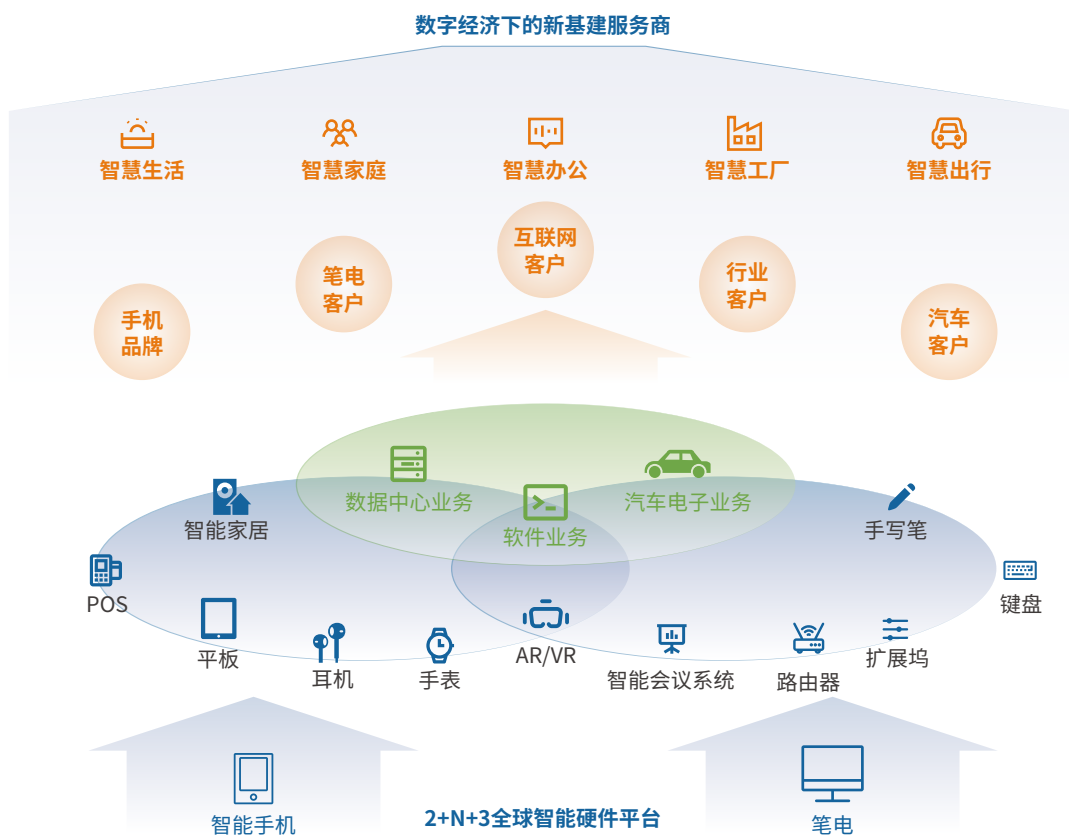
数字经济下的新基建服务商

智慧生活
智慧家庭
智慧办公
智慧工厂
智慧出行

手机品牌
笔电客户
互联网客户
行业客户
汽车客户

数据中心业务
汽车电子业务
软件业务

智能家居
手写笔
POS
键盘
平板
耳机
手表
AR/VR
智能会议系统
路由器
扩展坞

智能手机
2+N+3全球智能硬件平台
笔电